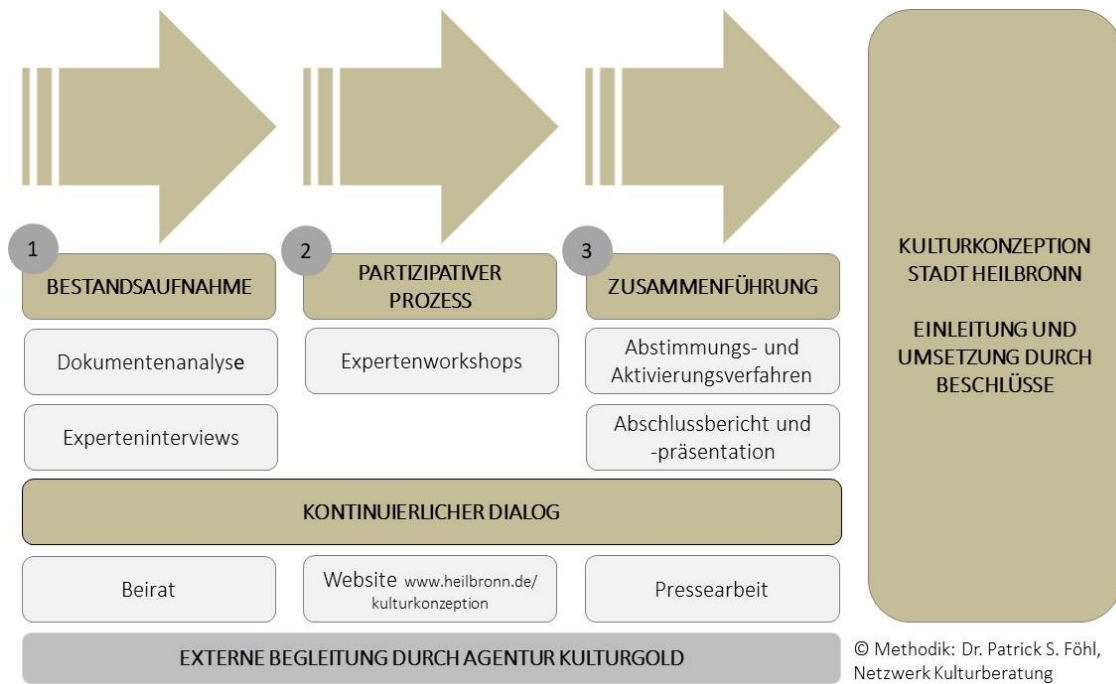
1
BESTANDSAUFNAHME

Dokumentenanalyse

Experteninterviews

2
PARTIZIPATIVER PROZESS

Expertenworkshops

3
ZUSAMMENFÜHRUNG

Abstimmungs- und Aktivierungsverfahren

Abschlussbericht und -präsentation

KULTURKONZEPTION STADT HEILBRONN

EINLEITUNG UND UMSETZUNG DURCH BESCHLÜSSE

KONTINUIERLICHER DIALOG

Beirat

Website www.heilbronn.de/kulturkonzeption

Pressearbeit

EXTERNE BEGLEITUNG DURCH AGENTUR KULTURGOLD

© Methodik: Dr. Patrick S. Föhl, Netzwerk Kulturberatung